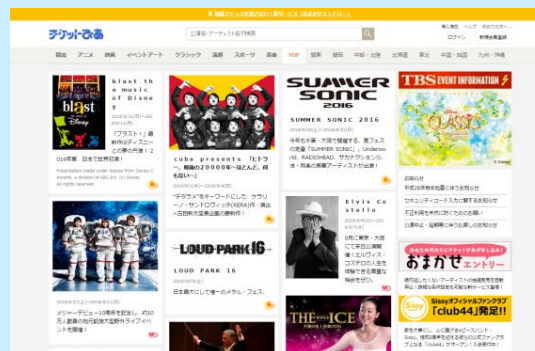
チケットぴあ

公演名・アーティスト名で検索

購入履歴　ヘルプ
ログイン　新規会員登録

開催　アニメ　映画　イベントアート　クラシック　演劇　スポーツ　音楽　TOP　関東　関西　中部・北陸　北海道　東北　中国・四国　九州・沖縄

blast the music of Disney
「ブラスト！」最新作はディズニーとの夢の共演！2016年夏、日本で世界初演！

cube presents「ヒトラー、最後の20000年～ほとんど、何もない～」
"ヒトラー"をキーワードにした、ケラリーノ・サンドロヴィッチ(KERA)作・演出＆古田新太主演舞台

SUMMER SONIC 2016
今年もサマソニの季節！RADIOHEAD、サカナクション、Underworld他

TBS EVENT INFORMATION

CLASSIC

お知らせ

LOUD PARK 16
LOUD PARK 16
日本最大にして唯一のメタル・フェス。

Elvis Costello
Elvis Costello

メジャーデビュー10周年を記念し、約10万人動員のライブツアー

おまかせ エントリー

THE ICE

Sissyオフィシャルファンクラブ「club44」エントリー